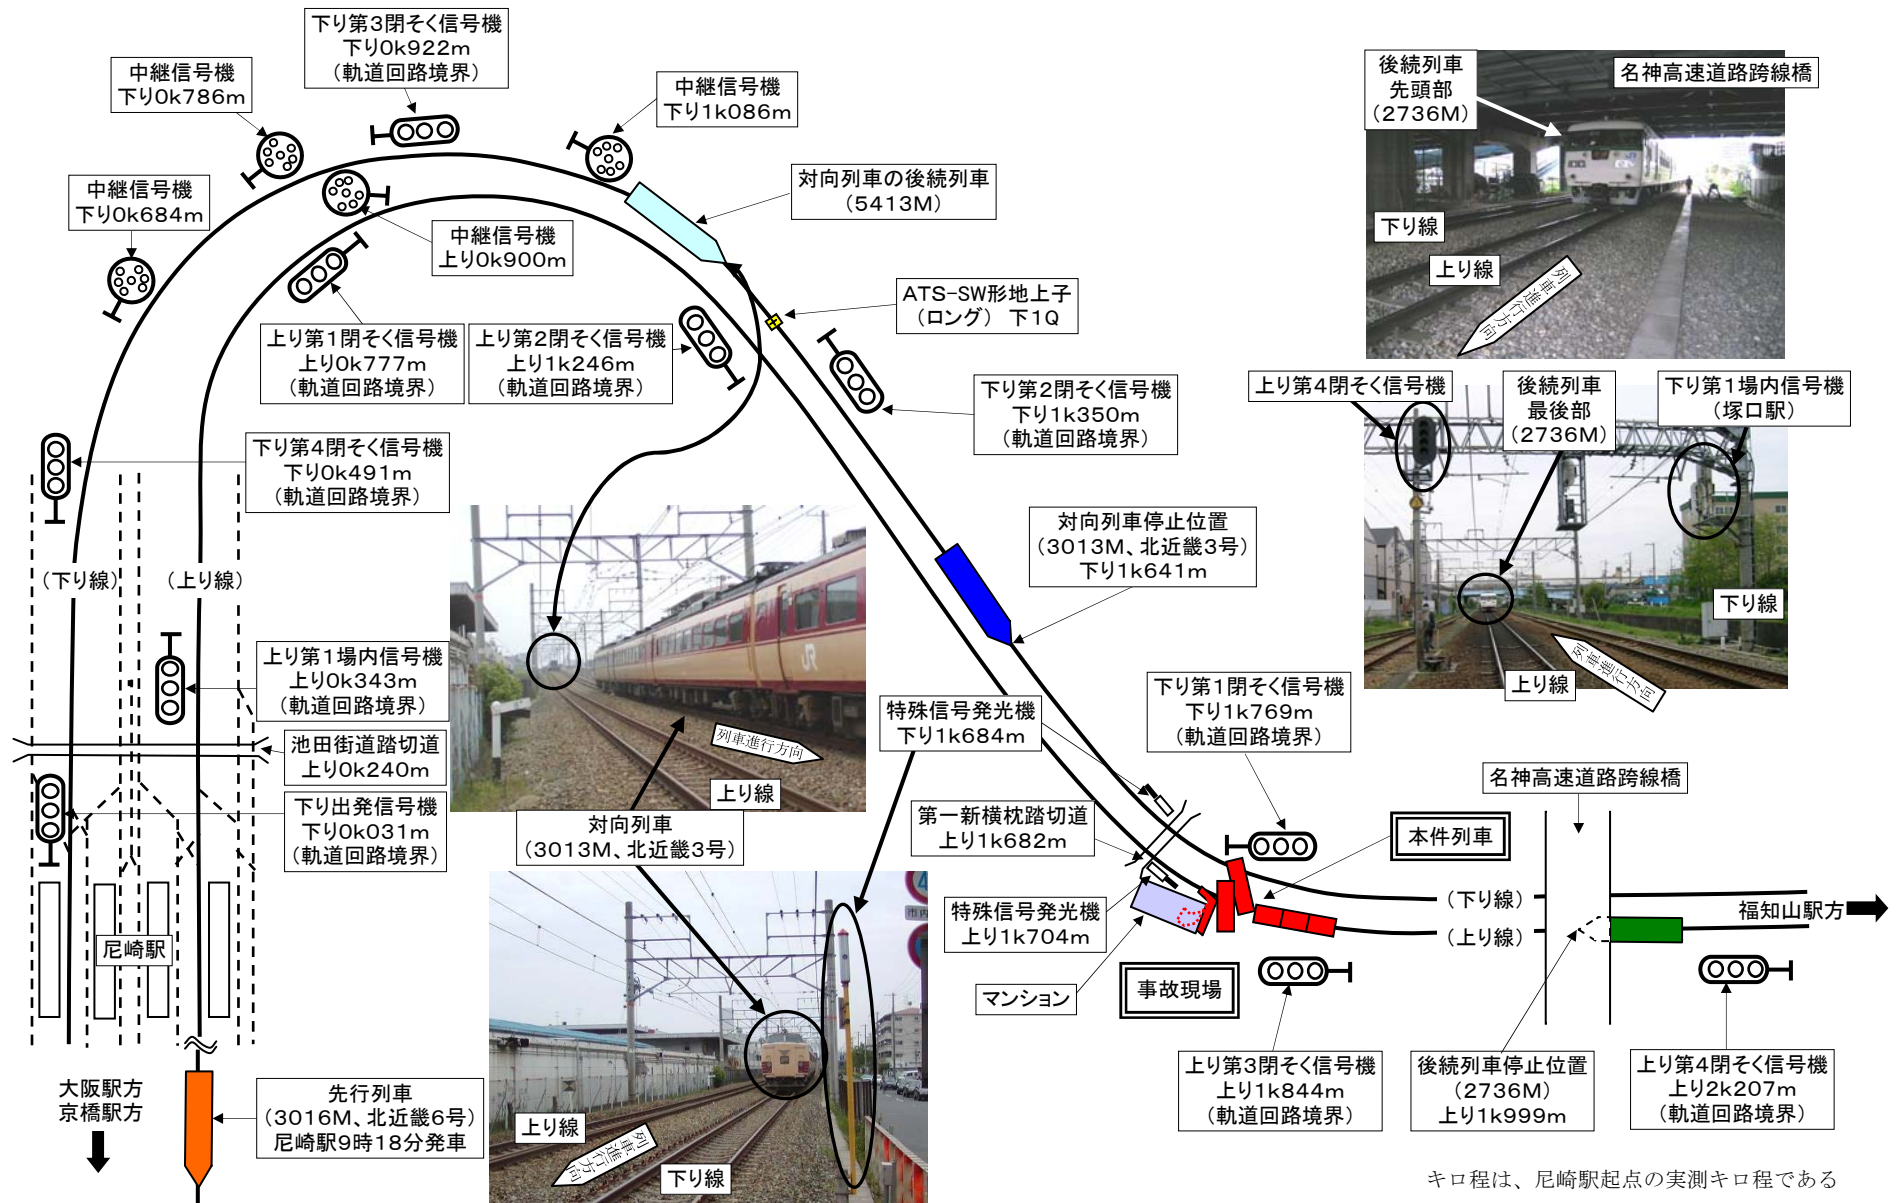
下り第3閉そく信号機
下り0k922m
（軌道回路境界）

中継信号機
下り0k786m

中継信号機
下り1k086m

中継信号機
下り0k684m

対向列車の後続列車
（5413M）

中継信号機
上り0k900m

ATS-SW形地上子
（ロング） 下1Q

上り第1閉そく信号機
上り0k777m
（軌道回路境界）

上り第2閉そく信号機
上り1k246m
（軌道回路境界）

下り第2閉そく信号機
下り1k350m
（軌道回路境界）

下り第4閉そく信号機
下り0k491m
（軌道回路境界）

（下り線）

（上り線）

対向列車停止位置
（3013M、北近畿3号）
下り1k641m

上り第1場内信号機
上り0k343m
（軌道回路境界）

列車進行方向

上り線

池田街道踏切道
上り0k240m

下り出発信号機
下り0k031m
（軌道回路境界）

対向列車
（3013M、北近畿3号）

特殊信号発光機
下り1k684m

下り第1閉そく信号機
下り1k769m
（軌道回路境界）

第一新横枕踏切道
上り1k682m

本件列車

名神高速道路跨線橋

特殊信号発光機
上り1k704m

マンション

事故現場

（下り線）

（上り線）

福知山駅方

尼崎駅

大阪駅方
京橋駅方

先行列車
（3016M、北近畿6号）
尼崎駅9時18分発車

上り線

列車進行方向

下り線

上り第3閉そく信号機
上り1k844m
（軌道回路境界）

後続列車停止位置
（2736M）
上り1k999m

上り第4閉そく信号機
上り2k207m
（軌道回路境界）

後続列車
先頭部
（2736M）

名神高速道路跨線橋

下り線

上り線

列車進行方向

上り第4閉そく信号機

後続列車
最後部
（2736M）

下り第1場内信号機
（塚口駅）

下り線

上り線

列車進行方向

キロ程は、尼崎駅起点の実測キロ程である